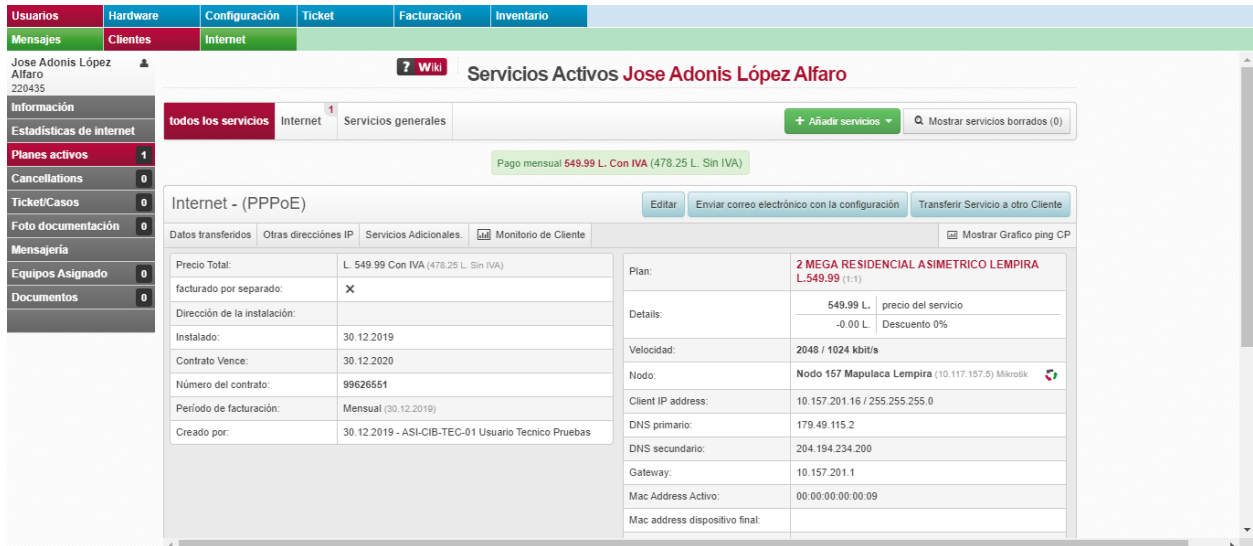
Usuarios | Hardware | Configuración | Ticket | Facturación | Inventario
Mensajes | Clientes | Internet

Jose Adonis López Alfaro
220435

Información
Estadísticas de internet
Planes activos 1
Cancellations 0
Ticket/Casos 0
Foto documentación 0
Mensajería
Equipos Asignado 0
Documentos 0

? Wiki
Servicios Activos Jose Adonis López Alfaro

todos los servicios | Internet 1 | Servicios generales
+ Añadir servicios
Mostrar servicios borrados (0)

Pago mensual 549.99 L. Con IVA (478.25 L. Sin IVA)

Internet - (PPPoE)
Editar | Enviar correo electrónico con la configuración | Transferir Servicio a otro Cliente

Datos transferidos | Otras direcciónes IP | Servicios Adicionales. | Monitorio de Cliente
Mostrar Grafico ping CP

| | |
|---|---|
| Precio Total: | L. 549.99 Con IVA (478.25 L. Sin IVA) |
| facturado por separado: | ✕ |
| Dirección de la instalación: | |
| Instalado: | 30.12.2019 |
| Contrato Vence: | 30.12.2020 |
| Número del contrato: | 99626551 |
| Período de facturación: | Mensual (30.12.2019) |
| Creado por: | 30.12.2019 - ASI-CIB-TEC-01 Usuario Tecnico Pruebas |

| | |
|---|---|
| Plan: | 2 MEGA RESIDENCIAL ASIMETRICO LEMPIRA L.549.99 (1:1) |
| Details: | 549.99 L. precio del servicio; -0.00 L. Descuento 0% |
| Velocidad: | 2048 / 1024 kbit/s |
| Nodo: | Nodo 157 Mapulaca Lempira (10.117.157.5) Mikrotik |
| Client IP address: | 10.157.201.16 / 255.255.255.0 |
| DNS primario: | 179.49.115.2 |
| DNS secundario: | 204.194.234.200 |
| Gateway: | 10.157.201.1 |
| Mac Address Activo: | 00:00:00:00:00:09 |
| Mac address dispositivo final: | |